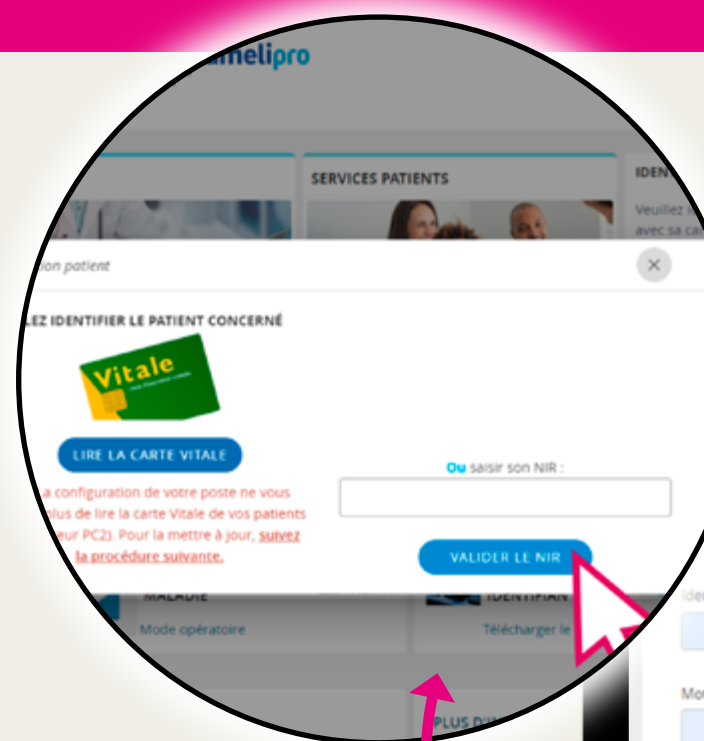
amelipro

SERVICES PATIENTS

IDEN

Veuillez

avec sa ca

ion patient

×

LEZ IDENTIFIER LE PATIENT CONCERNÉ

Vitale

LIRE LA CARTE VITALE

a configuration de votre poste ne vous plus de lire la carte Vitale de vos patients eur PC2). Pour la mettre à jour, suivez la procédure suivante.

Ou saisir son NIR :

VALIDER LE NIR

MALADIE

Mode opératoire

IDENTIFIAN

Télécharger le

Ide

Mo

PLUS D'I